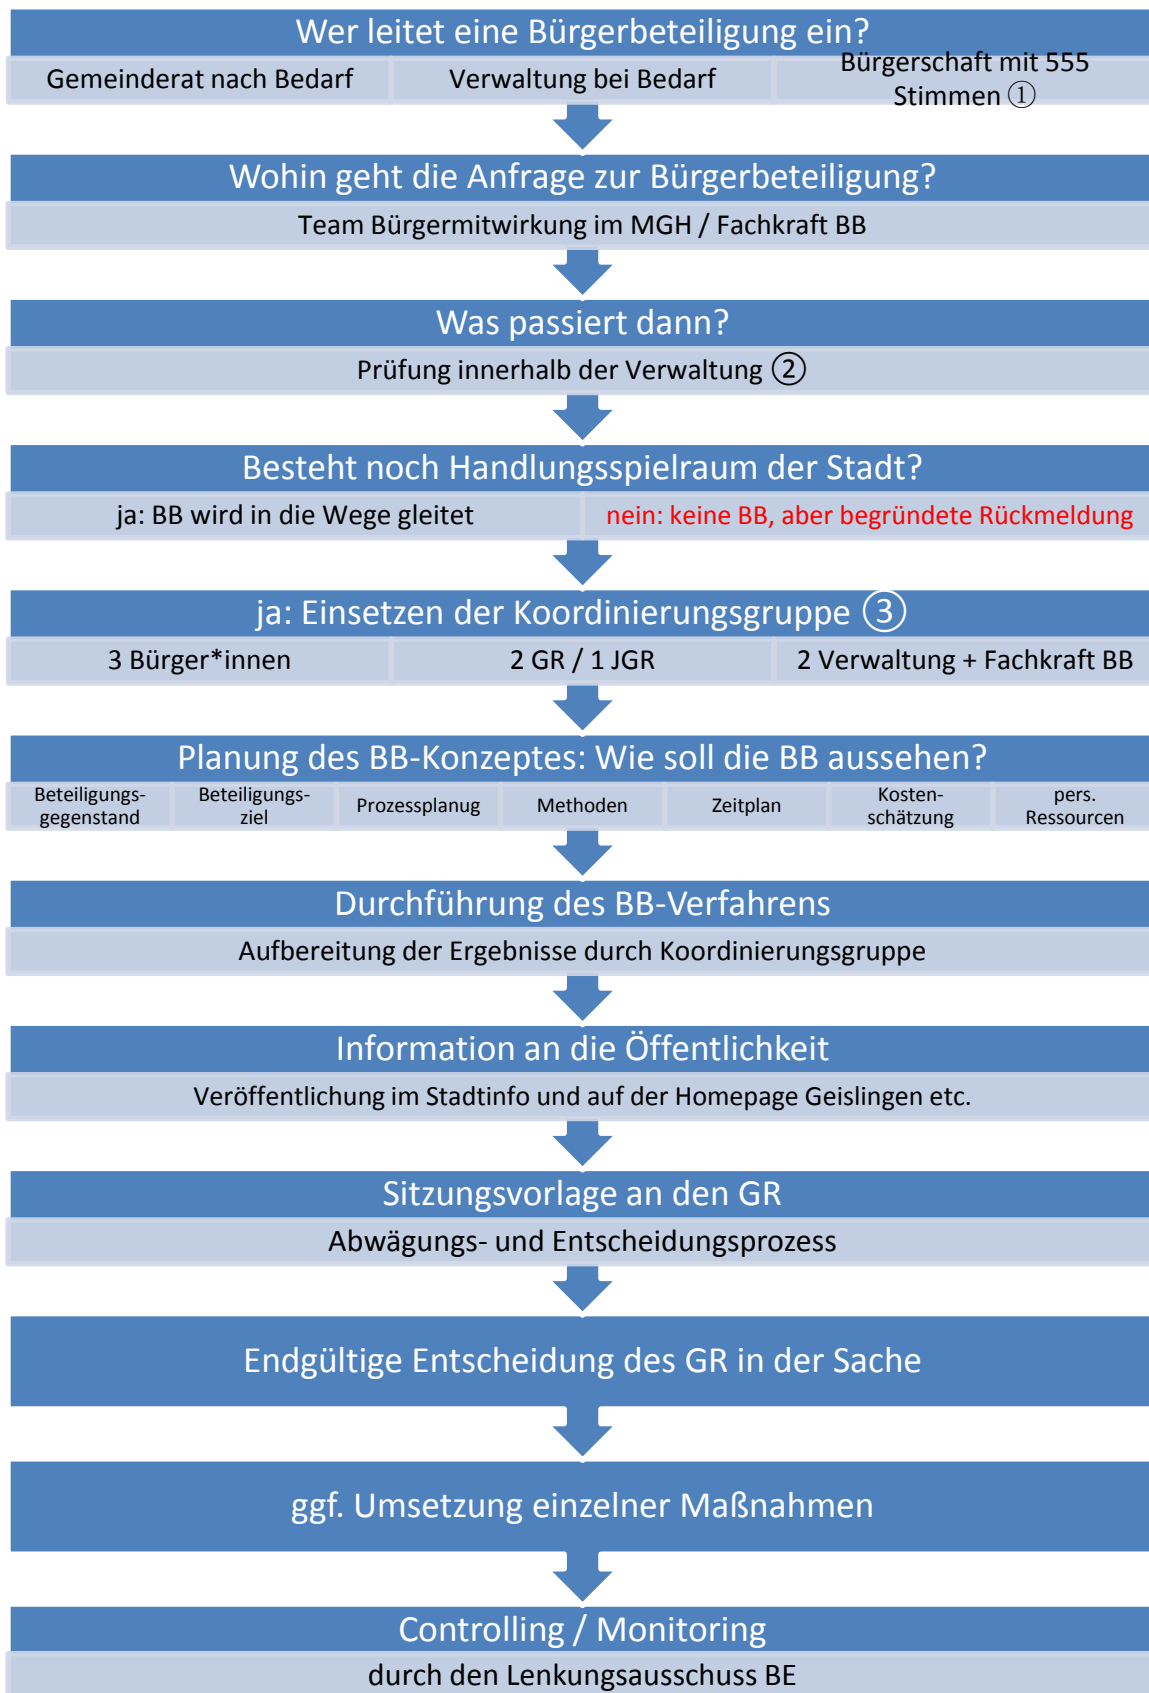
Wer leitet eine Bürgerbeteiligung ein?

Gemeinderat nach Bedarf

Verwaltung bei Bedarf

Bürgerschaft mit 555 Stimmen ①

Wohin geht die Anfrage zur Bürgerbeteiligung?

Team Bürgermitwirkung im MGH / Fachkraft BB

Was passiert dann?

Prüfung innerhalb der Verwaltung ②

Besteht noch Handlungsspielraum der Stadt?

ja: BB wird in die Wege gleitet

nein: keine BB, aber begründete Rückmeldung

ja: Einsetzen der Koordinierungsgruppe ③

3 Bürger*innen

2 GR / 1 JGR

2 Verwaltung + Fachkraft BB

Planung des BB-Konzeptes: Wie soll die BB aussehen?

| Beteiligungsgegenstand | Beteiligungsziel | Prozessplanug | Methoden | Zeitplan | Kostenschätzung | pers. Ressourcen |
|---|---|---|---|---|---|---|

Durchführung des BB-Verfahrens

Aufbereitung der Ergebnisse durch Koordinierungsgruppe

Information an die Öffentlichkeit

Veröffentlichung im Stadtinfo und auf der Homepage Geislingen etc.

Sitzungsvorlage an den GR

Abwägungs- und Entscheidungsprozess

Endgültige Entscheidung des GR in der Sache

ggf. Umsetzung einzelner Maßnahmen

Controlling / Monitoring

durch den Lenkungsausschuss BE